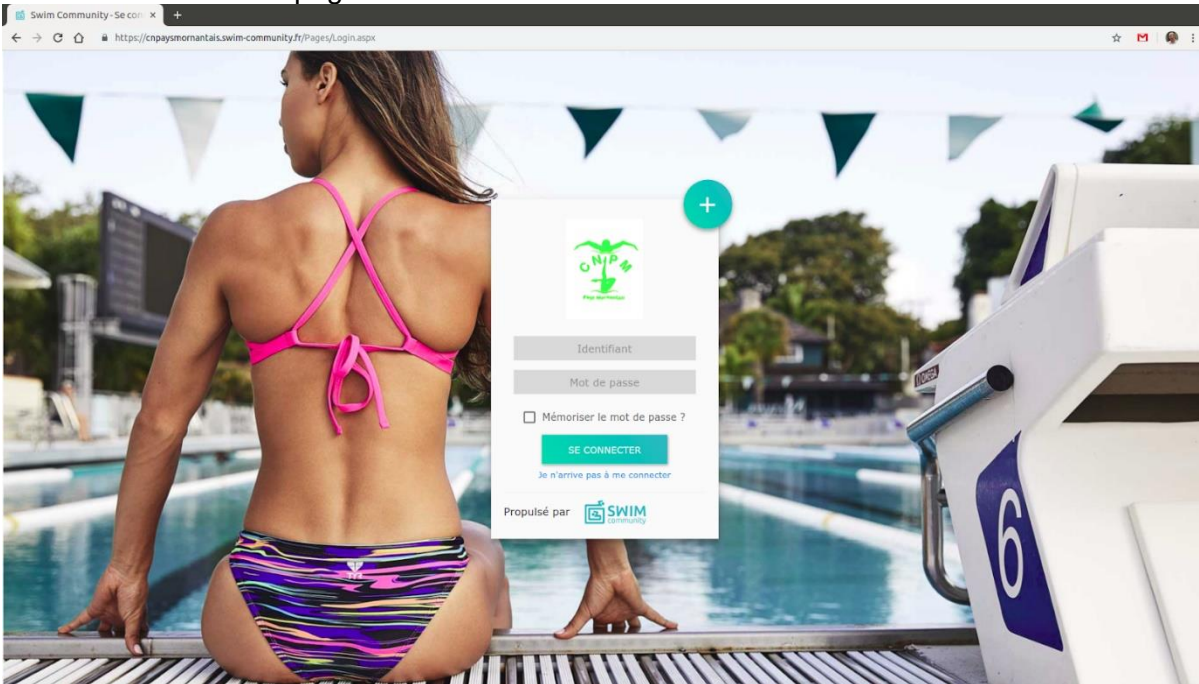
Swim Community - Se con ×

https://cnpaysmornantais.swim-community.fr/Pages/Login.aspx

M

+

CNPM

Pays Mornantais

Identifiant

Mot de passe

Mémoriser le mot de passe ?

SE CONNECTER

Je n'arrive pas à me connecter

Propulsé par SWIM community

6